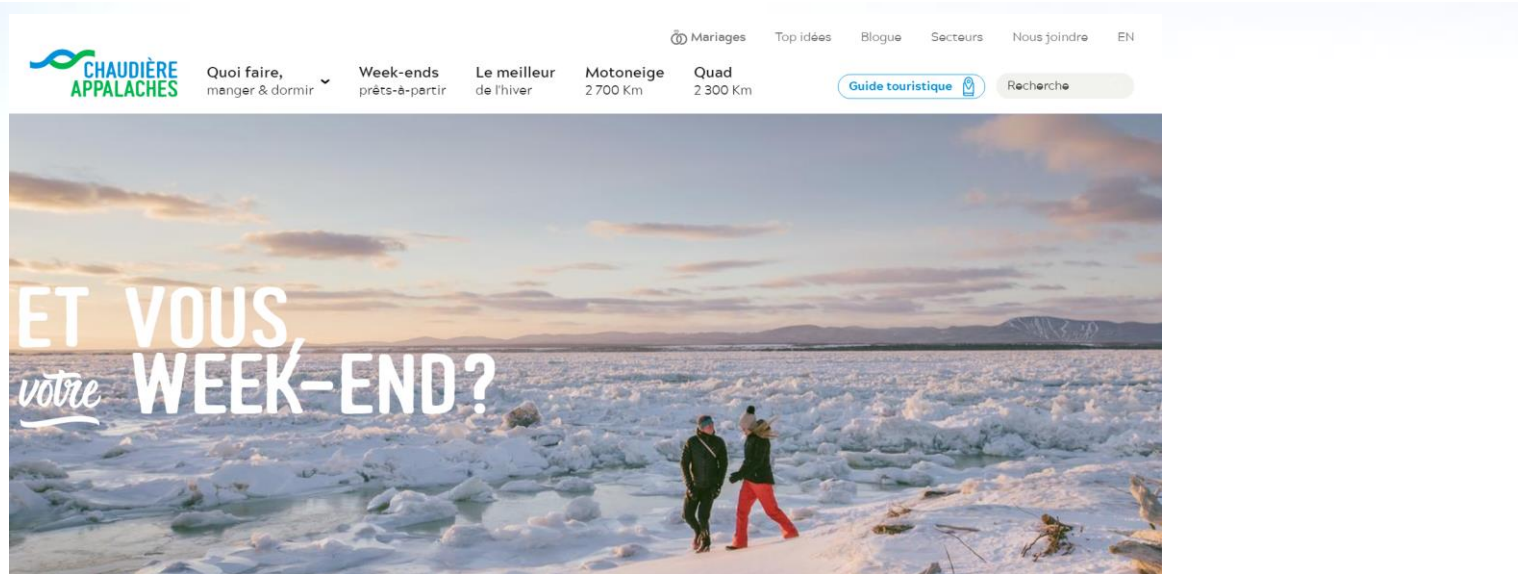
Mariages Top idées Blogue Secteurs Nous joindre EN

CHAUDIÈRE APPALACHES

Quoi faire, manger & dormir

Week-ends prêts-à-partir

Le meilleur de l'hiver

Motoneige 2 700 Km

Quad 2 300 Km

Guide touristique

Recherche

ET VOUS votre WEEK-END?